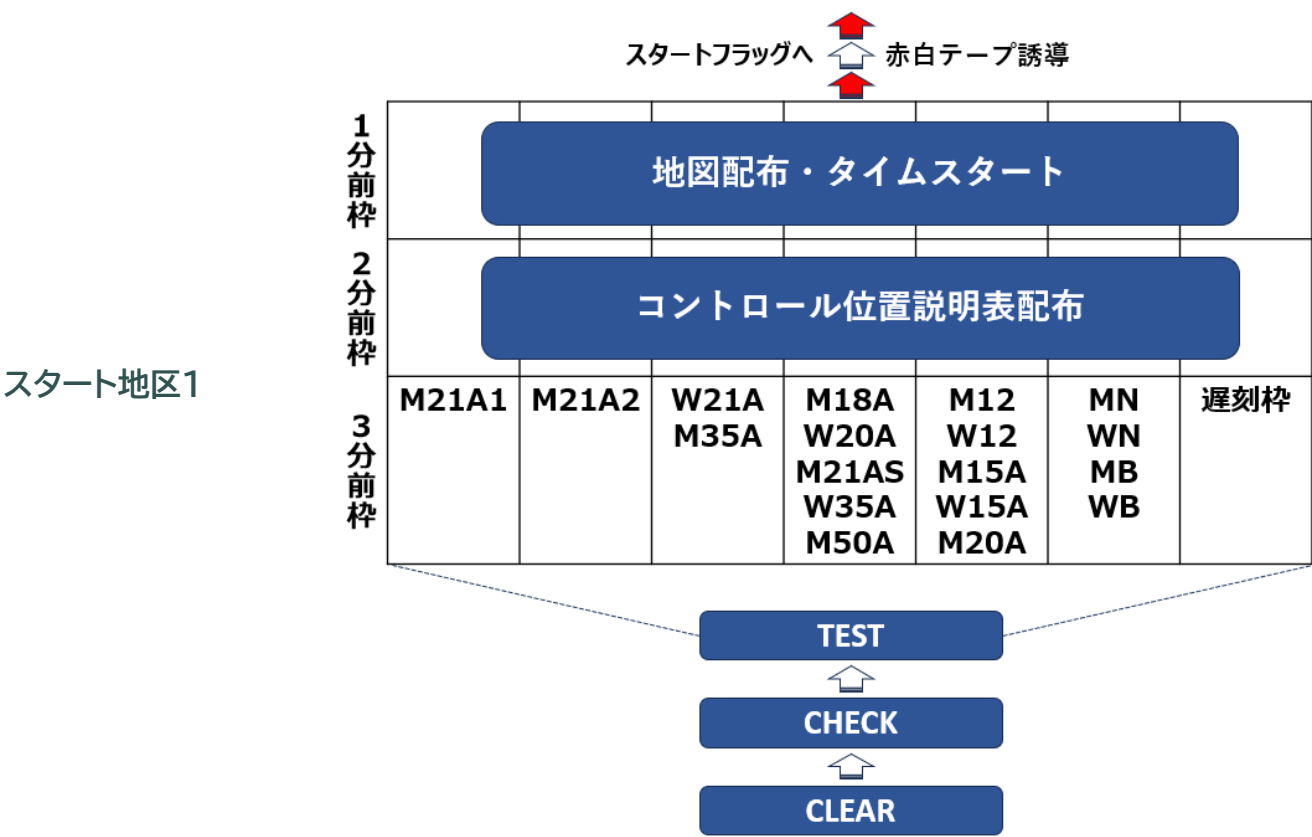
スタートフラッグへ 赤白テープ誘導

スタート地区1

1分前枠

地図配布・タイムスタート

2分前枠

コントロール位置説明表配布

3分前枠

| M21A1 | M21A2 | W21A M35A | M18A W20A M21AS W35A M50A | M12 W12 M15A W15A M20A | MN WN MB WB | 遅刻枠 |
|---|---|---|---|---|---|---|

TEST

CHECK

CLEAR